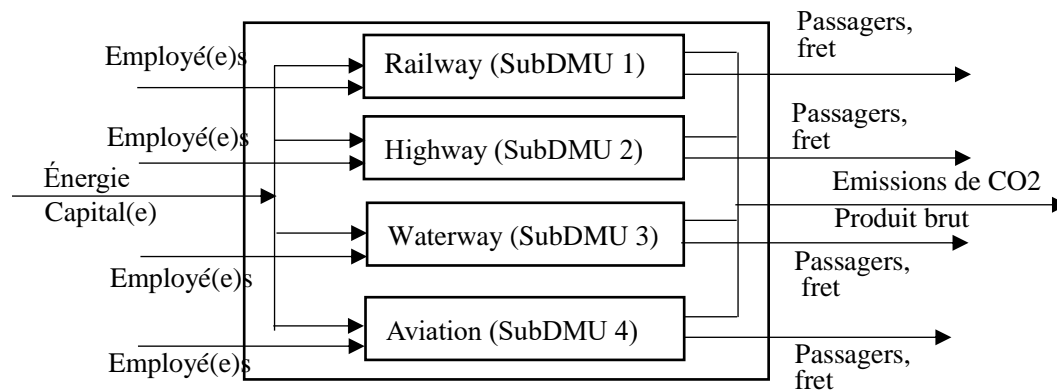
Employé(e)s

Railway (SubDMU 1)

Passagers, fret

Employé(e)s

Highway (SubDMU 2)

Passagers, fret

Énergie

Capital(e)

Emissions de CO2

Produit brut

Waterway (SubDMU 3)

Employé(e)s

Passagers, fret

Aviation (SubDMU 4)

Employé(e)s

Passagers, fret